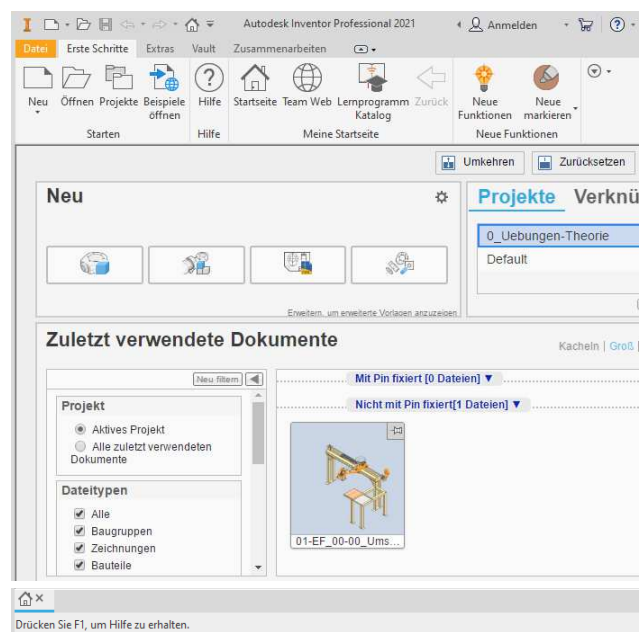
Autodesk Inventor Professional 2021

Anmelden

Datei Erste Schritte Extras Vault Zusammenarbeiten

Neu Öffnen Projekte Beispiele öffnen
Starten

Hilfe
Hilfe

Startseite Team Web Lernprogramm Katalog Zurück
Meine Startseite

Neue Funktionen Neue markieren
Neue Funktionen

Umkehren Zurücksetzen

Neu

Erweitern, um erweiterte Vorlagen anzuzeigen

Projekte Verknü

0_Uebungen-Theorie
Default

Zuletzt verwendete Dokumente

Kacheln | Groß

Neu filtern

Projekt
Aktives Projekt
Alle zuletzt verwendeten Dokumente

Dateitypen
Alle
Baugruppen
Zeichnungen
Bauteile

Mit Pin fixiert [0 Dateien] ▼

Nicht mit Pin fixiert[1 Dateien] ▼

01-EF_00-00_Ums...

Drücken Sie F1, um Hilfe zu erhalten.